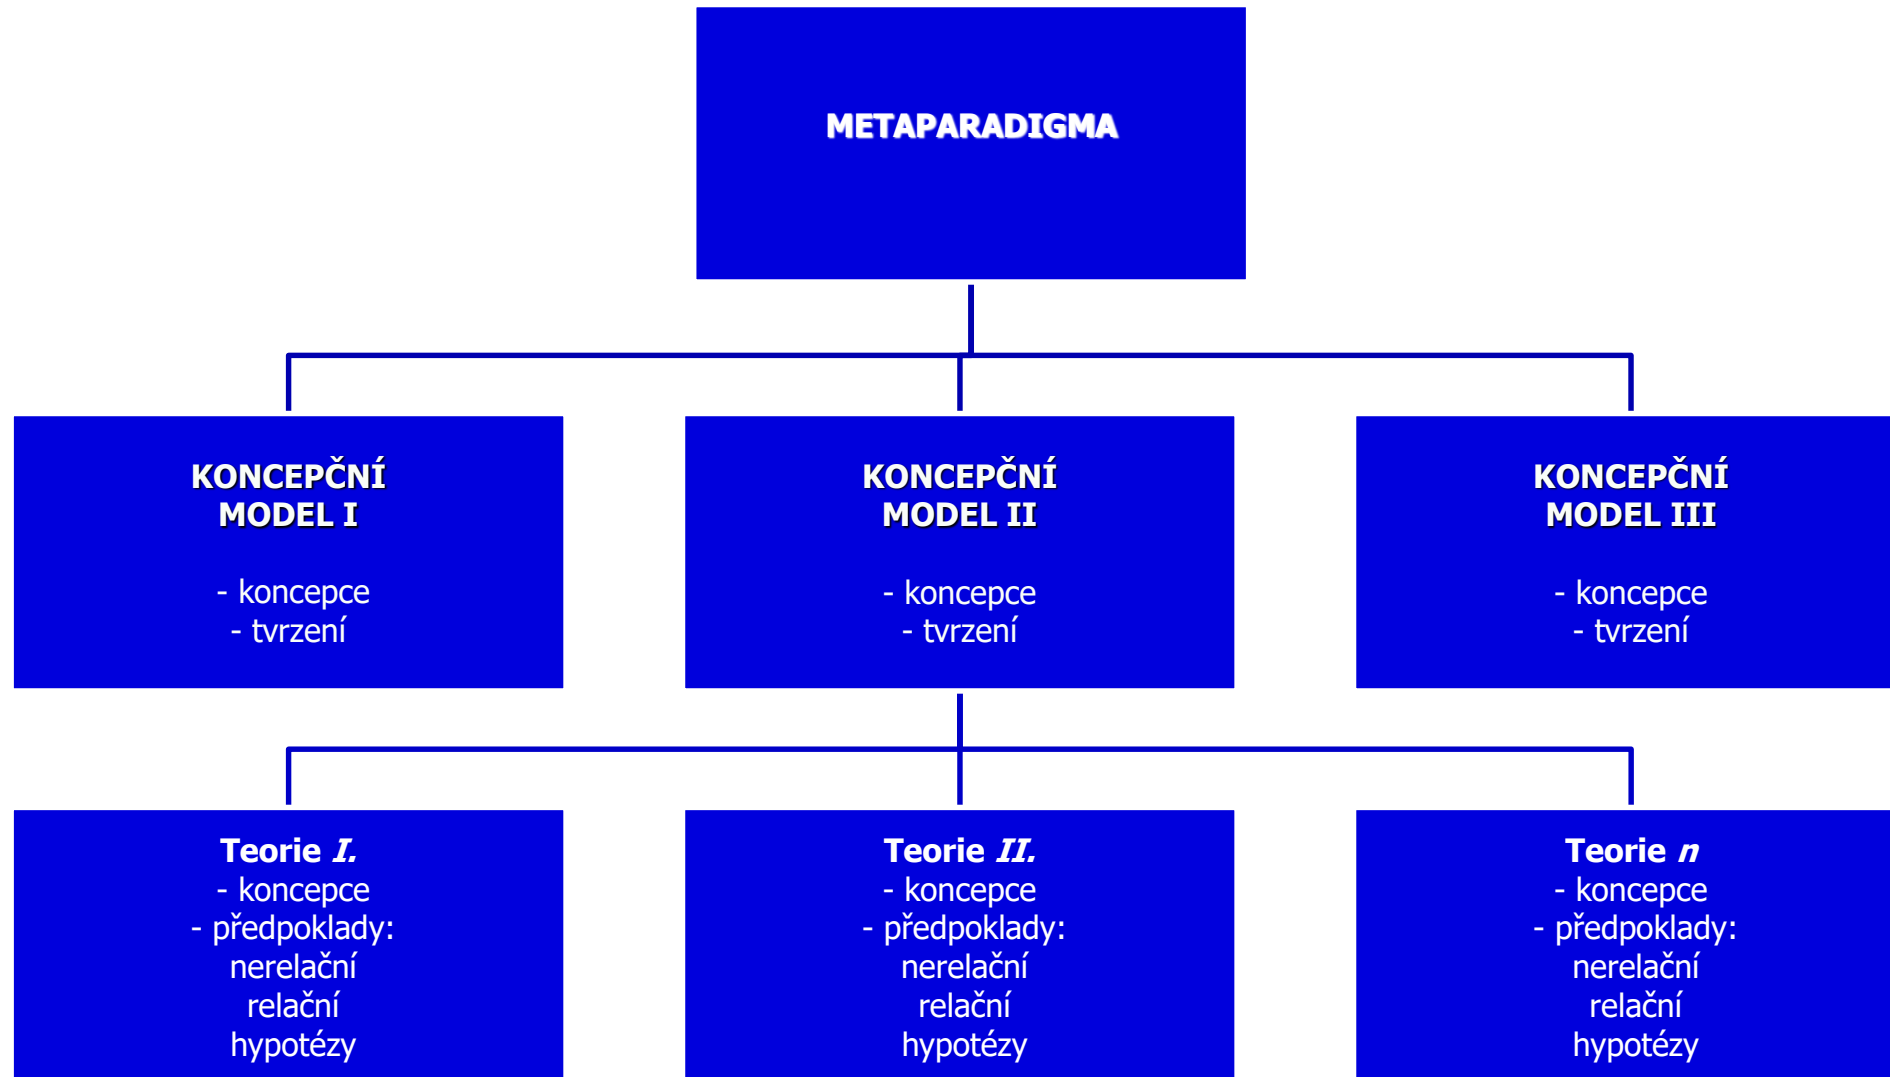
METAPARADIGMA

KONCEPČNÍ MODEL I

- koncepce
- tvrzení

KONCEPČNÍ MODEL II

- koncepce
- tvrzení

KONCEPČNÍ MODEL III

- koncepce
- tvrzení

Teorie *I.*
- koncepce
- předpoklady:
nerelační
relační
hypotézy

Teorie *II.*
- koncepce
- předpoklady:
nerelační
relační
hypotézy

Teorie *n*
- koncepce
- předpoklady:
nerelační
relační
hypotézy